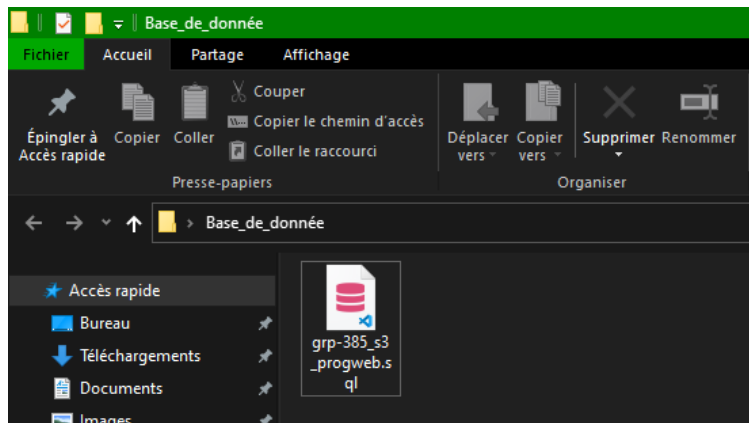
Base_de_donnée

Fichier Accueil Partage Affichage

Épingler à Accès rapide Copier Coller Couper Copier le chemin d'accès Coller le raccourci

Presse-papiers

Déplacer vers Copier vers Supprimer Renommer

Organiser

Base_de_donnée

Accès rapide
Bureau
Téléchargements
Documents
Images

grp-385_s3_progweb.sql